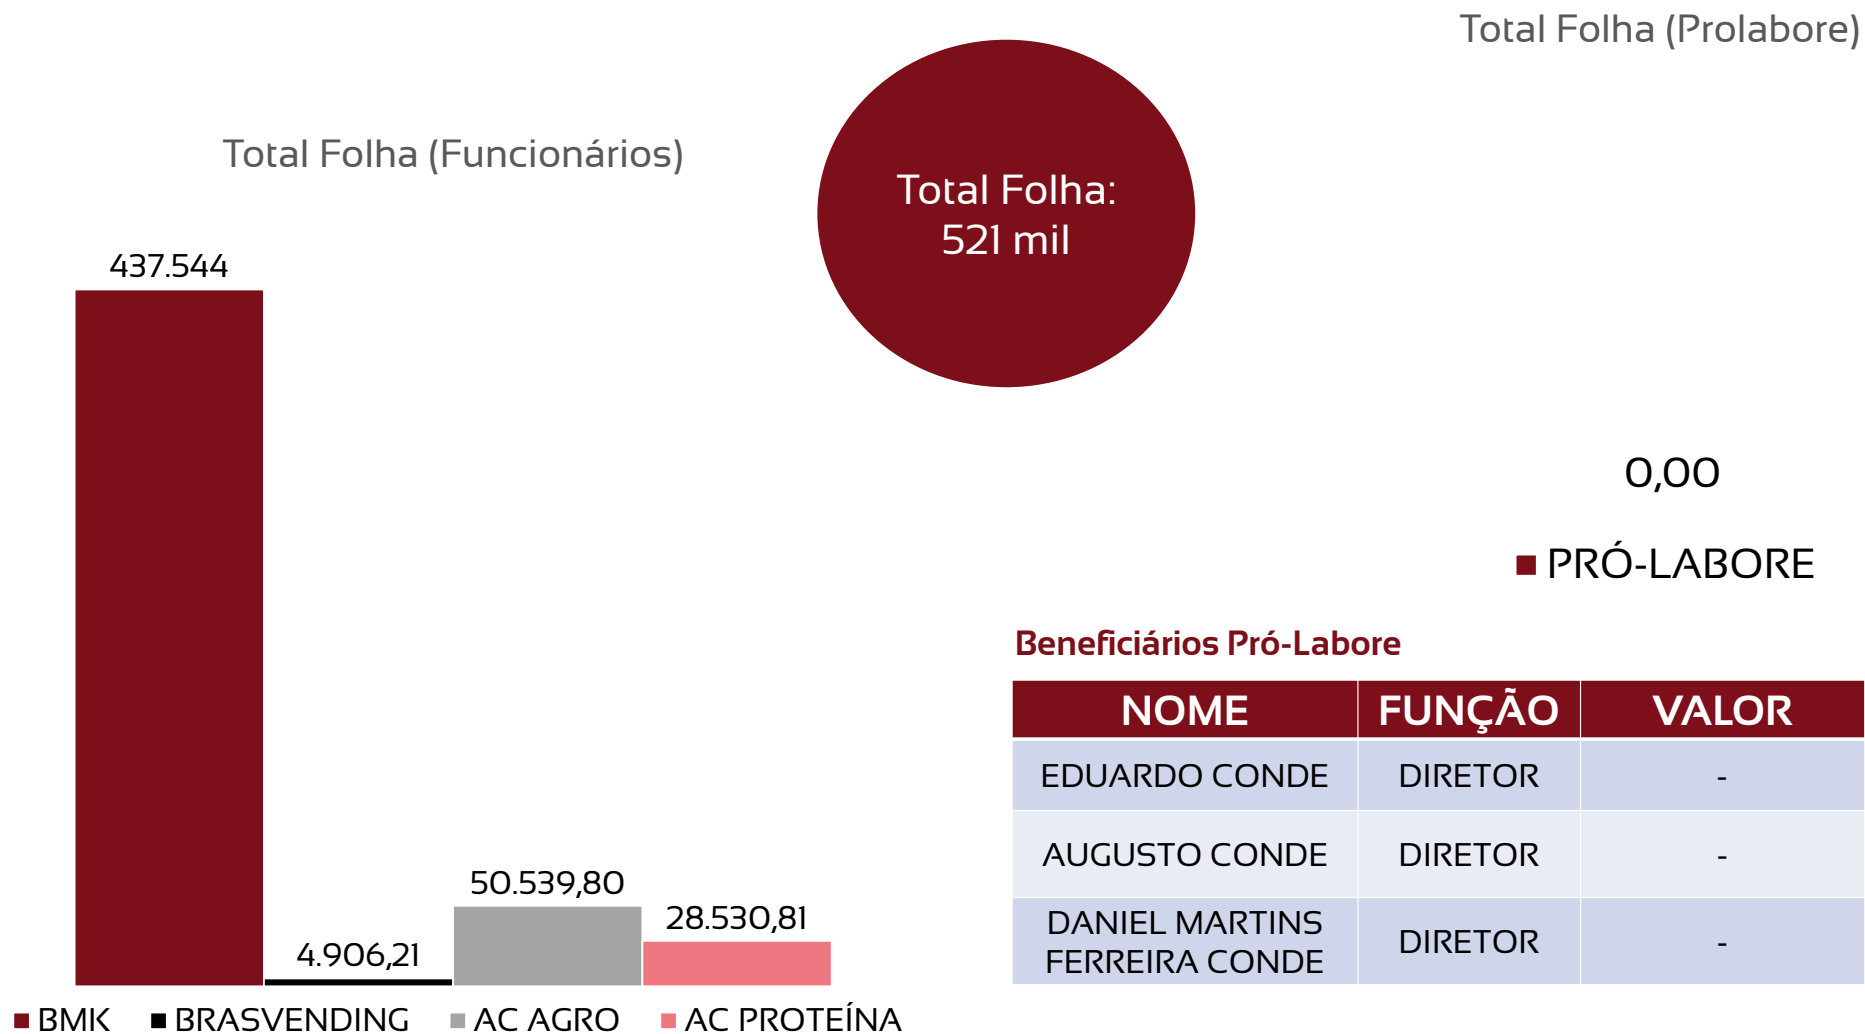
Total Folha (Prolabore)

Total Folha (Funcionários)

Total Folha:
521 mil

437.544

4.906,21

50.539,80

28.530,81

BMK BRASVENDING AC AGRO AC PROTEÍNA

0,00

PRÓ-LABORE

Beneficiários Pró-Labore

| NOME | FUNÇÃO | VALOR |
|---|---|---|
| EDUARDO CONDE | DIRETOR | - |
| AUGUSTO CONDE | DIRETOR | - |
| DANIEL MARTINS FERREIRA CONDE | DIRETOR | - |